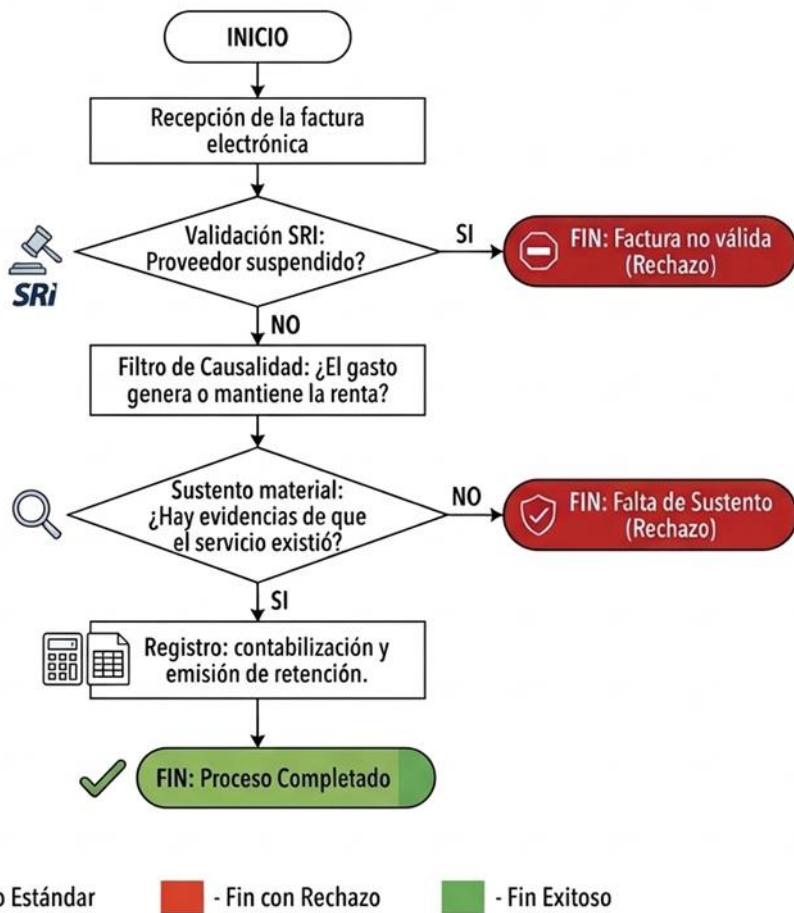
INICIO

Recepción de la factura electrónica

SRi

Validación SRI: Proveedor suspendido?

SI

FIN: Factura no válida (Rechazo)

NO

Filtro de Causalidad: ¿El gasto genera o mantiene la renta?

Sustento material: ¿Hay evidencias de que el servicio existió?

NO

FIN: Falta de Sustento (Rechazo)

SI

Registro: contabilización y emisión de retención.

FIN: Proceso Completado

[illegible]o Estándar - Fin con Rechazo - Fin Exitoso